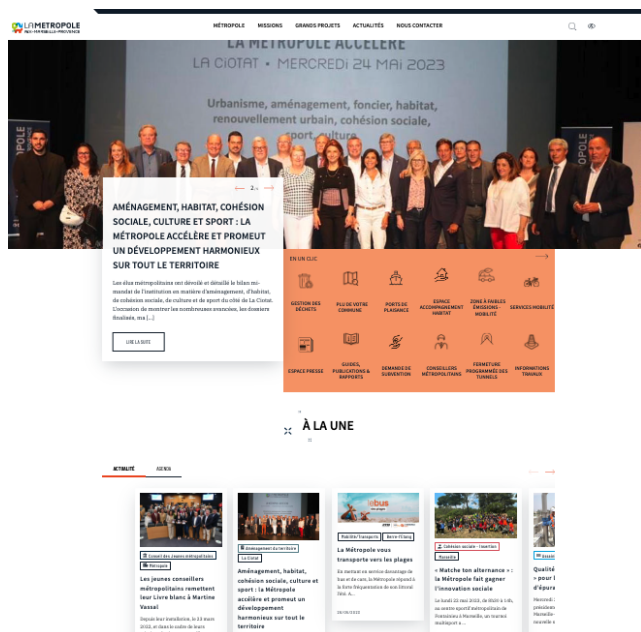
LA MÉTROPOLE AIX-MARSEILLE-PROVENCE

MÉTROPOLE MISSIONS GRANDS PROJETS ACTUALITÉS NOUS CONTACTER

LA MÉTROPOLE ACCÉLÈRE
LA CIOTAT • MERCREDI 24 MAI 2023
Urbanisme, aménagement, foncier, habitat, renouvellement urbain, cohésion sociale, sport, culture

2/

AMÉNAGEMENT, HABITAT, COHÉSION SOCIALE, CULTURE ET SPORT : LA MÉTROPOLE ACCÉLÈRE ET PROMEUT UN DÉVELOPPEMENT HARMONIEUX SUR TOUT LE TERRITOIRE

Les élus métropolitains ont dévoilé et détaillé le bilan mi-mandat de l'institution en matière d'aménagement, d'habitat, de cohésion sociale, de culture et de sport du côté de La Ciotat. L'occasion de montrer les nombreuses avancées, les dossiers finalisés, ma [...]

LIRE LA SUITE

EN UN CLIC

GESTION DES DÉCHETS
PLU DE VOTRE COMMUNE
PORTS DE PLAISANCE
ESPACE ACCOMPAGNEMENT HABITAT
ZONE À FAIBLES ÉMISSIONS-MOBILITÉ
SERVICES MOBILITÉ
ESPACE PRESSE
GUIDES, PUBLICATIONS & RAPPORTS
DEMANDE DE SUBVENTION
CONSEILLERS MÉTROPOLITAINS
FERMETURE PROGRAMMÉE DES TUNNELS
INFORMATIONS TRAVAUX

À LA UNE

ACTUALITÉ AGENDA

Conseil des jeunes métropolitains
Métropole
Les jeunes conseillers métropolitains remettent leur Livre blanc à Martine Vassal
Depuis leur installation, le 10 mars 2022, et dans le cadre de leur [...]

Aménagement du territoire
La Ciotat
Aménagement, habitat, cohésion sociale, culture et sport : la Métropole accélère et promeut un développement harmonieux sur tout le territoire

Mobilité/transports
Berre-l'Étang
La Métropole vous transporte vers les plages
En mettant en service davantage de bus et de cars, la Métropole répond à la forte fréquentation de son littoral. Elle. A...
26/05/2023

Cohésion sociale - Insertion
Marseille
« Matche ton alternance » : la Métropole fait gagner l'innovation sociale
Le lundi 22 mai 2023, de 9h30 à 16h, au centre sportif métropolitain de Fonscolombe à Marseille, un tournoi multisport a ...

Qualité
« pour l
de l'épura
Mercredi
présidente
Marseille
nouvelle s